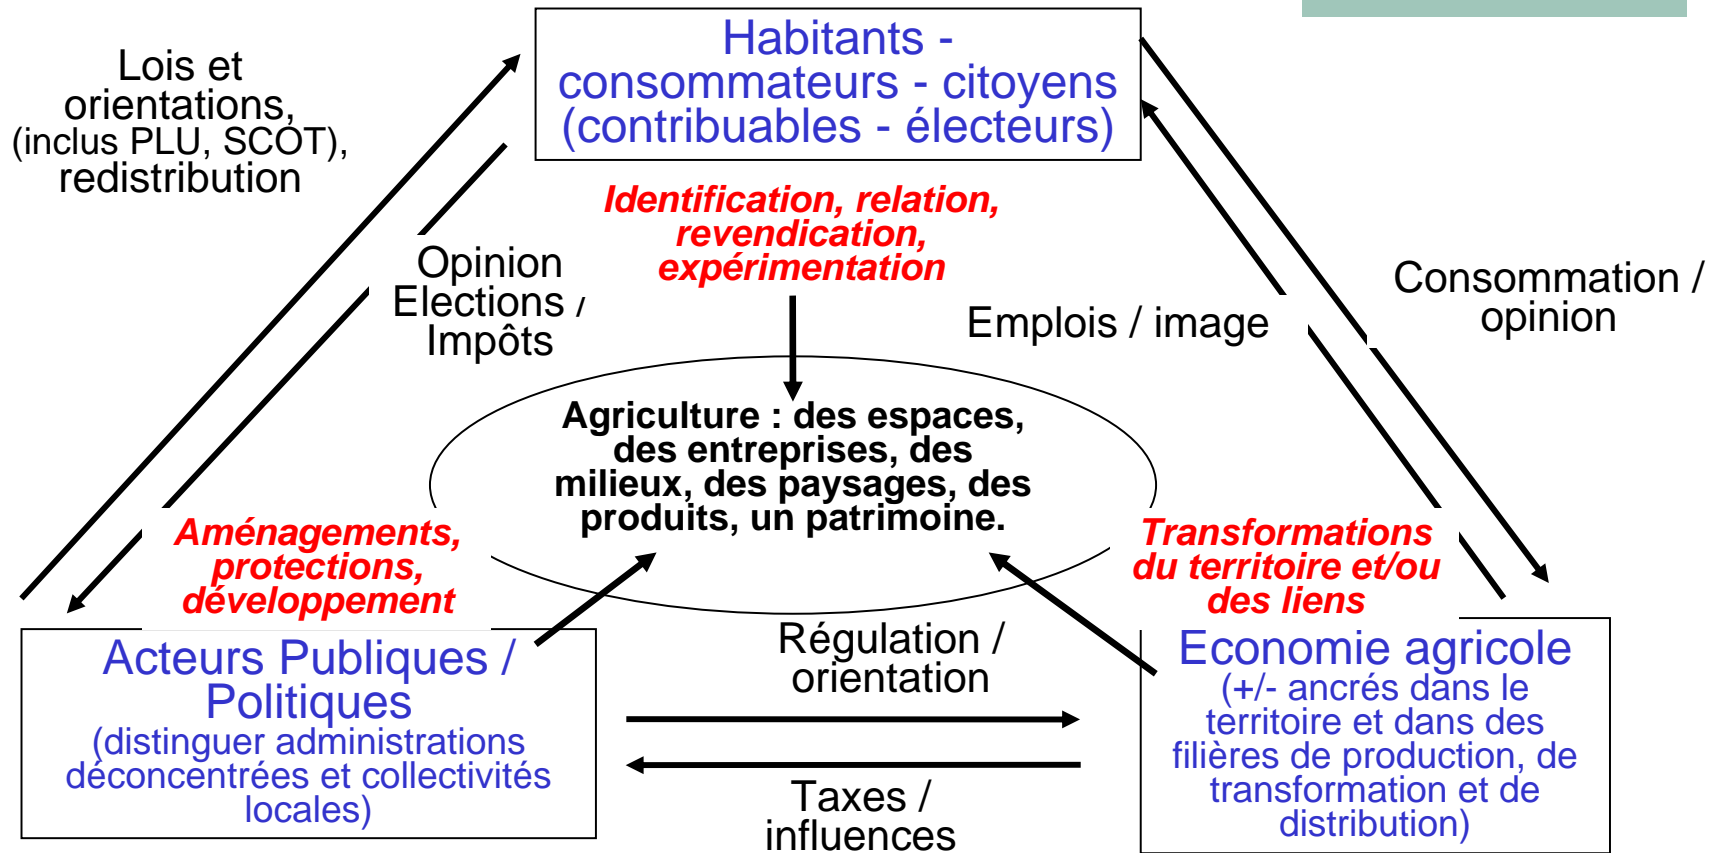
Habitants - consommateurs - citoyens (contribuables - électeurs)

Lois et orientations, (inclus PLU, SCOT), redistribution

Opinion Elections / Impôts

Identification, relation, revendication, expérimentation

Emplois / image

Consommation / opinion

Agriculture : des espaces, des entreprises, des milieux, des paysages, des produits, un patrimoine.

Aménagements, protections, développement

Transformations du territoire et/ou des liens

Acteurs Publiques / Politiques
(distinguer administrations déconcentrées et collectivités locales)

Régulation / orientation

Taxes / influences

Economie agricole
(+/- ancrés dans le territoire et dans des filières de production, de transformation et de distribution)